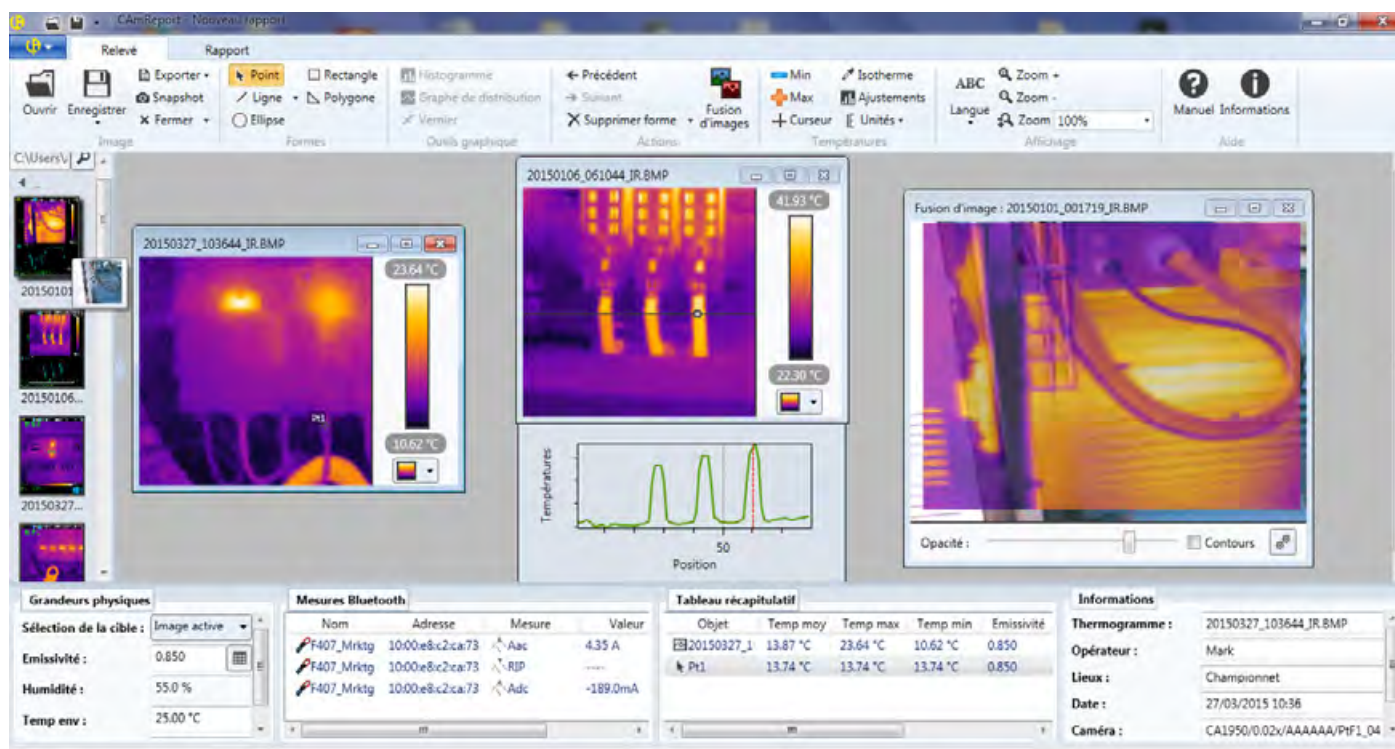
CAmReport - Nouveau rapport

Relevé
Rapport

Ouvrir
Enregistrer
Exporter
Snapshot
Fermer
Image

Point
Ligne
Ellipse
Rectangle
Polygone
Formes

Histogramme
Graphe de distribution
Vernier
Outils graphique

Précédent
Suivant
Supprimer forme
Fusion d'images
Actions

Min
Max
Curseur
Isotherme
Ajustements
Unités
Températures

ABC
Langue
Zoom +
Zoom -
Zoom 100%
Affichage

Manuel
Informations
Aide

C:\Users\

20150101
20150106...
20150327...

20150327_103644_IR.BMP
23.64 °C
10.62 °C
Pt1

20150106_061044_IR.BMP
41.93 °C
22.30 °C

Températures
50
Position

Fusion d'image : 20150101_001719_IR.BMP
Opacité :
Contours

Grandeurs physiques
Sélection de la cible : Image active
Emissivité : 0.850
Humidité : 55.0 %
Temp env : 25.00 °C

Mesures Bluetooth
| Nom | Adresse | Mesure | Valeur |
|---|---|---|---|
| F407_Mrktg | 10:00:e8:c2:ca:73 | Aac | 4.35 A |
| F407_Mrktg | 10:00:e8:c2:ca:73 | RIP | ---- |
| F407_Mrktg | 10:00:e8:c2:ca:73 | Adc | -189.0mA |

Tableau récapitulatif
| Objet | Temp moy | Temp max | Temp min | Emissivité |
|---|---|---|---|---|
| 20150327_1 | 13.87 °C | 23.64 °C | 10.62 °C | 0.850 |
| Pt1 | 13.74 °C | 13.74 °C | 13.74 °C | 0.850 |

Informations
Thermogramme : 20150327_103644_IR.BMP
Opérateur : Mark
Lieux : Championnet
Date : 27/03/2015 10:36
Caméra : CA1950/0.02x/AAAAAA/PtF1_04